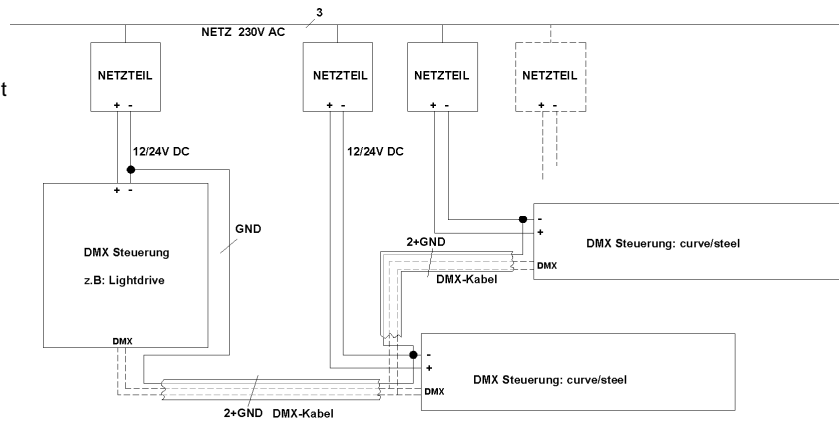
3
NETZ 230V AC

t

NETZTEIL
+ -
NETZTEIL
+ -
NETZTEIL
+ -
NETZTEIL
+ -

12/24V DC
12/24V DC

+ -
DMX Steuerung
z.B: Lightdrive
DMX

GND

2+GND
DMX-Kabel

-
+
DMX Steuerung: curve/steel
DMX

-
+
DMX Steuerung: curve/steel
DMX

2+GND DMX-Kabel